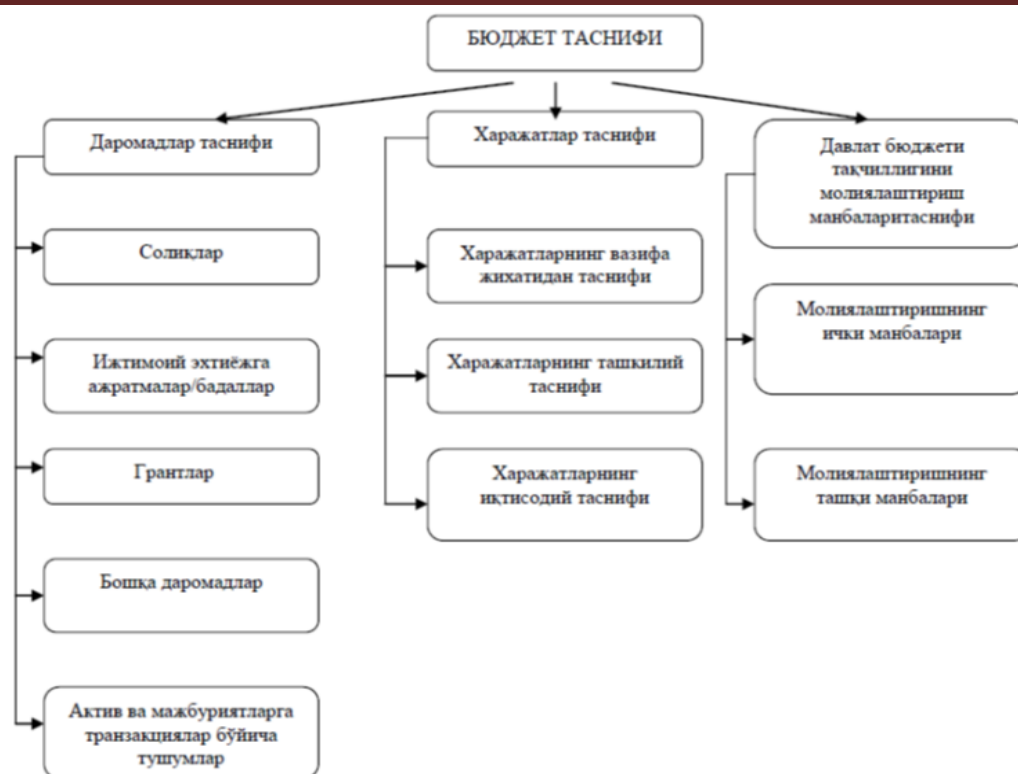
БЮДЖЕТ ТАСНИФИ

Даромадлар таснифи

Соликлар

Ижтимоий эхтиёжга ажратмалар/бадаллар

Грантлар

Бошқа даромадлар

Актив ва мажбуриятларга транзакциялар бўйича тушумлар

Харажатлар таснифи

Харажатларнинг вазифа жихатидан таснифи

Харажатларнинг ташкилий таснифи

Харажатларнинг иқтисодий таснифи

Давлат бюджети тақчиллигини молиялаштириш манбаларитаснифи

Молиялаштиришнинг ички манбалари

Молиялаштиришнинг ташқи манбалари